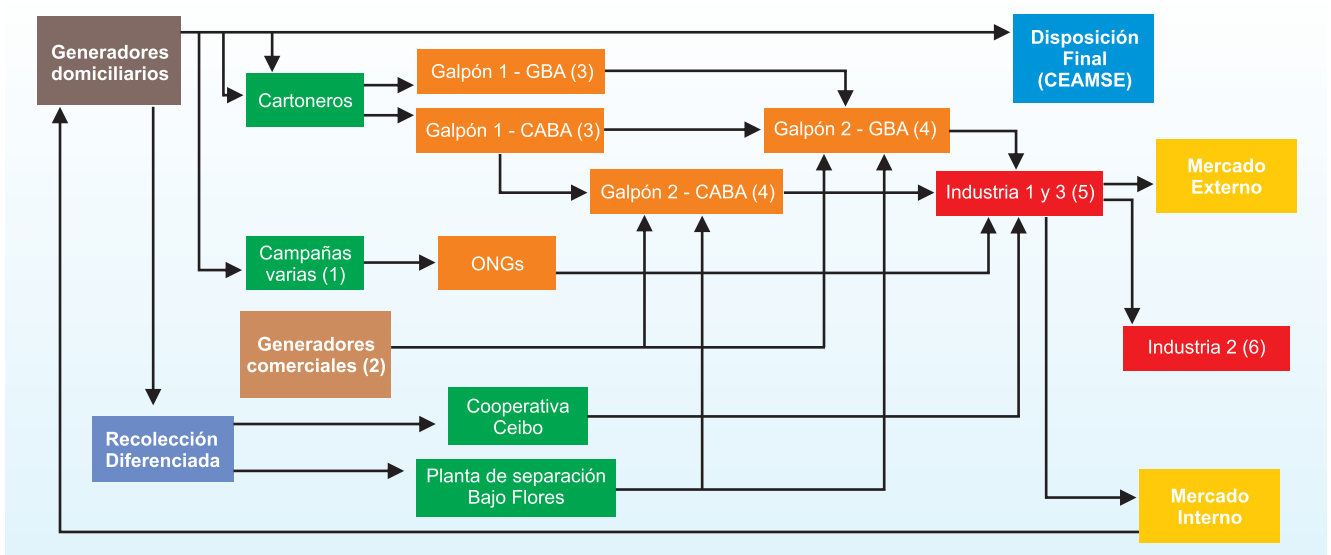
Generadores domiciliarios

Disposición Final (CEAMSE)

Cartoneros

Galpón 1 - GBA (3)

Galpón 1 - CABA (3)

Galpón 2 - GBA (4)

Galpón 2 - CABA (4)

Industria 1 y 3 (5)

Mercado Externo

Campañas varias (1)

ONGs

Generadores comerciales (2)

Industria 2 (6)

Recolección Diferenciada

Cooperativa Ceibo

Planta de separación Bajo Flores

Mercado Interno